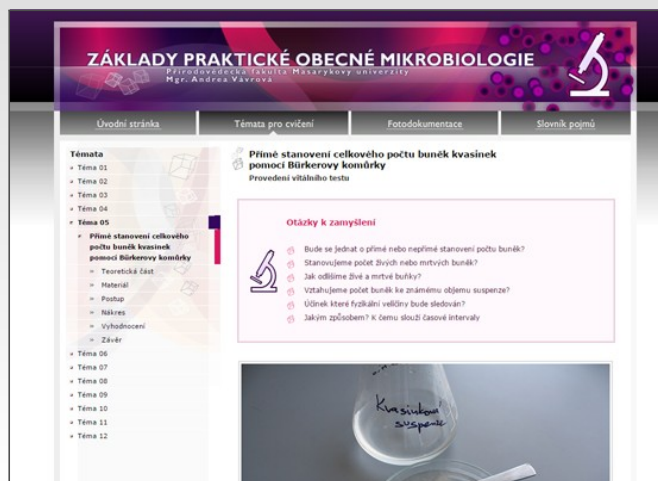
ZÁKLADY PRAKTICKÉ OBECNÉ MIKROBIOLOGIE
Přírodovědecká fakulta Masarykovy univerzity
Mgr. Andrea Vávrová

Úvodní stránka | Témata pro cvičení | Fotodokumentace | Slovník pojmů

Témata
» Téma 01
» Téma 02
» Téma 03
» Téma 04
» Téma 05
» Přímé stanovení celkového počtu buněk kvasinek pomocí Bürkerovy komůrky
» Teoretická část
» Materiál
» Postup
» Nákres
» Vyhodnocení
» Závěr
» Téma 06
» Téma 07
» Téma 08
» Téma 09
» Téma 10
» Téma 11
» Téma 12

Přímé stanovení celkového počtu buněk kvasinek pomocí Bürkerovy komůrky
Provedení vitálního testu

Otázky k zamyšlení
Bude se jednat o přímé nebo nepřímé stanovení počtu buněk?
Stanovujeme počet živých nebo mrtvých buněk?
Jak odlišíme živé a mrtvé buňky?
Vztahujeme počet buněk ke známému objemu suspenze?
Účinek které fyzikální veličiny bude sledován?
Jakým způsobem? K čemu slouží časové intervaly

Kvasinková suspenze